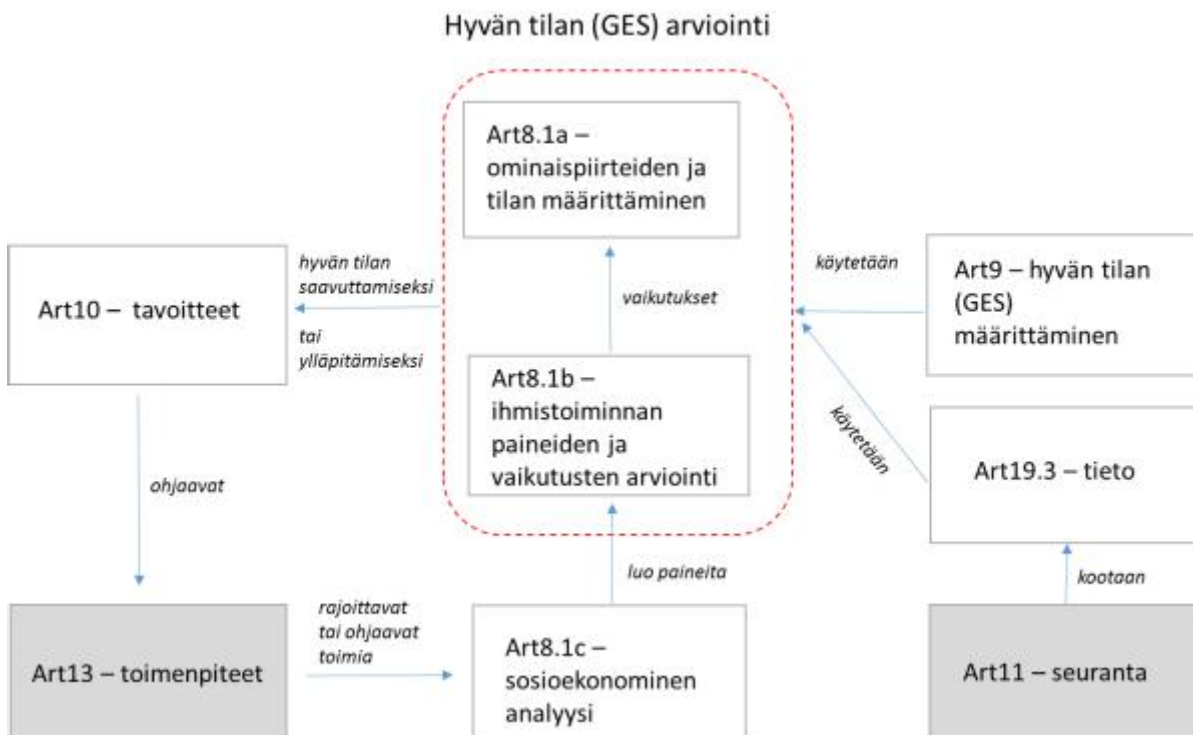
Hyvän tilan (GES) arviointi

Art8.1a – ominaispiirteiden ja tilan määrittäminen

hyvän tilan saavuttamiseksi

käytetään

Art10 – tavoitteet

vaikutukset

Art9 – hyvän tilan (GES) määrittäminen

tai ylläpitämiseksi

Art8.1b – ihmistoiminnan paineiden ja vaikutusten arviointi

käytetään

Art19.3 – tieto

ohjaavat

luo paineita

kootaan

rajoittavat tai ohjaavat toimia

Art13 – toimenpiteet

Art8.1c – sosioekonominen analyysi

Art11 – seuranta